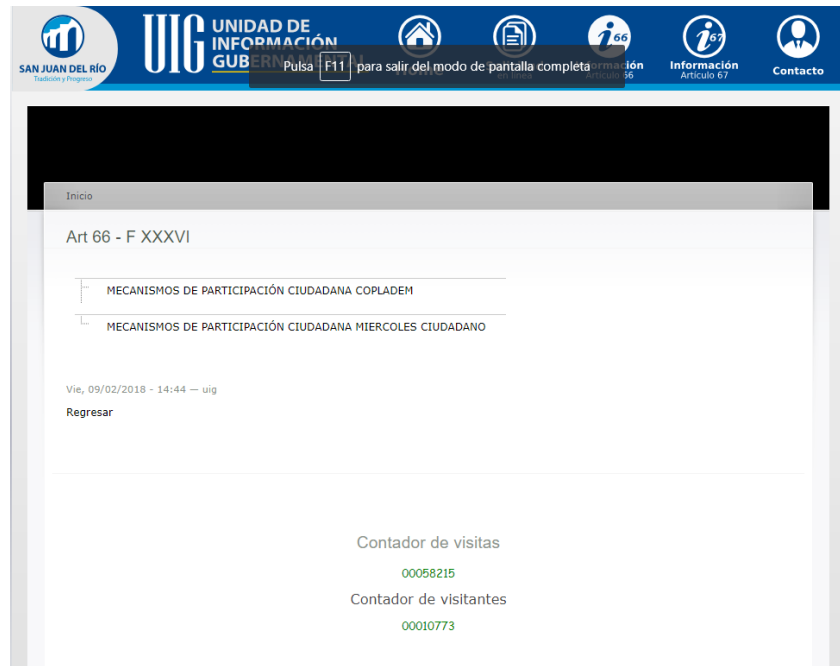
SAN JUAN DEL RÍO
Tradición y Progreso

UIG UNIDAD DE INFORMACIÓN GUBERNAMENTAL

Pulsa F11 para salir del modo de pantalla completa

Home

en línea

Información Artículo 66

Información Artículo 67

Contacto

Inicio

Art 66 - F XXXVI

MECANISMOS DE PARTICIPACIÓN CIUDADANA COPLADEM

MECANISMOS DE PARTICIPACIÓN CIUDADANA MIERCOLES CIUDADANO

Vie, 09/02/2018 - 14:44 — uig

Regresar

Contador de visitas

00058215

Contador de visitantes

00010773